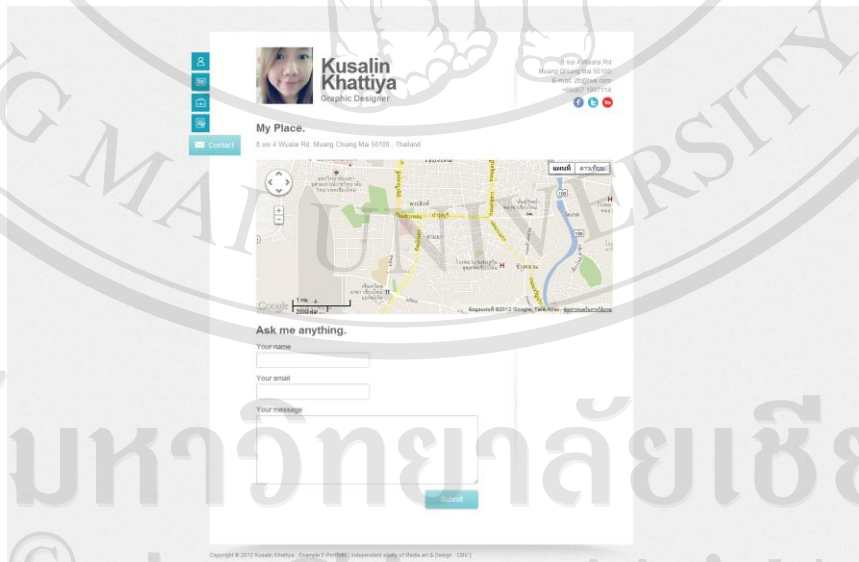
Contact

Kusalin Khattiya
Graphic Designer

8 soi 4 Wualai Rd.
Muang Chiang Mai 50100
E-mail: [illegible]
+66(0)7 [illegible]

My Place.

8 soi 4 Wualai Rd. Muang Chiang Mai 50100 , Thailand

แผนที่ ดาวเทียม

Google

Ask me anything.

Your name

Your email

Your message

Submit

Copyright © 2012 Kusalin Khattiya . Example E-Portfolio ( Independent study of Media art & Design . CMU )

มหาวิทยาลัยเชียงใหม่